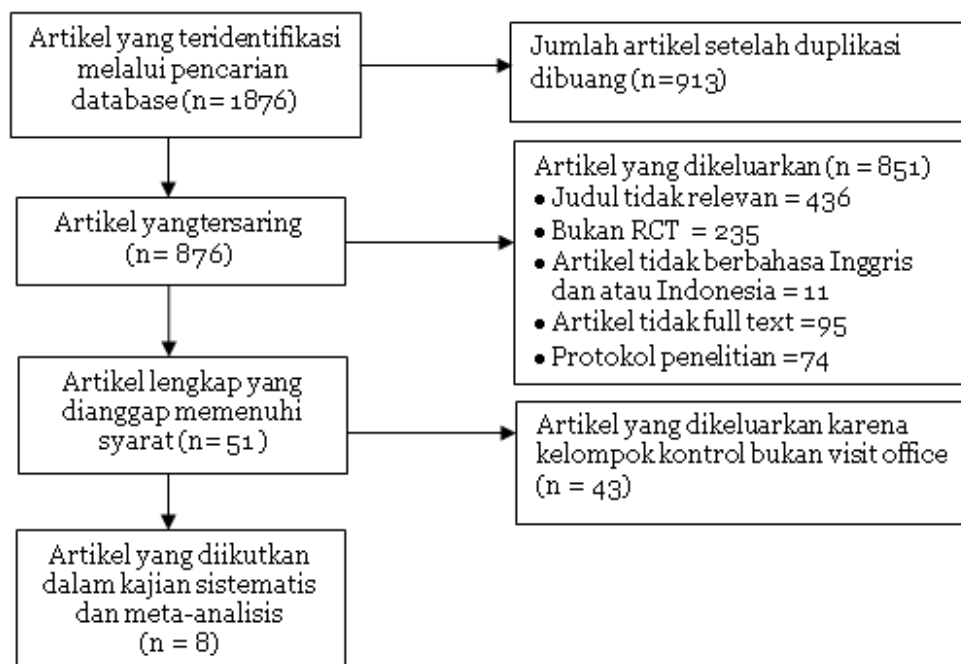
Artikel yang teridentifikasi melalui pencarian database (n= 1876)

Jumlah artikel setelah duplikasi dibuang (n=913)

Artikel yangtersaring (n= 876)

Artikel yang dikeluarkan (n = 851)
• Judul tidak relevan = 436
• Bukan RCT = 235
• Artikel tidak berbahasa Inggris dan atau Indonesia = 11
• Artikel tidak full text =95
• Protokol penelitian =74

Artikel lengkap yang dianggap memenuhi syarat (n= 51 )

Artikel yang dikeluarkan karena kelompok kontrol bukan visit office (n = 43)

Artikel yang diikutkan dalam kajian sistematis dan meta-analisis (n = 8)